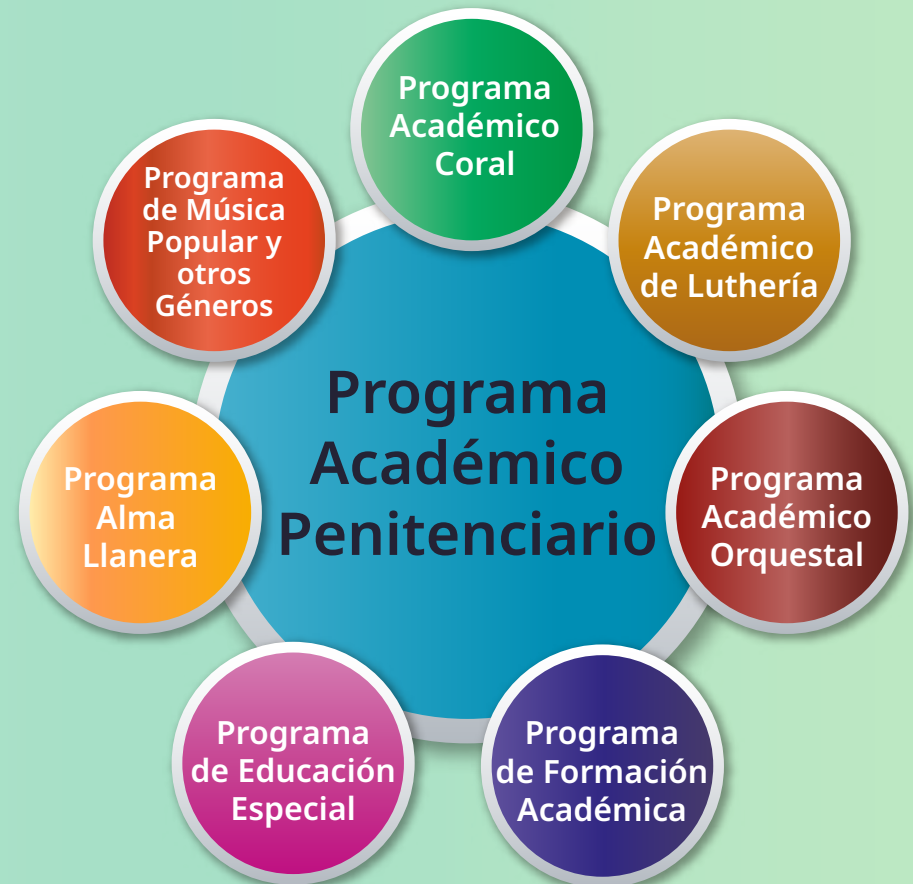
Programa Académico Coral

Programa de Música Popular y otros Géneros

Programa Académico de Luthería

Programa Académico Penitenciario

Programa Alma Llanera

Programa Académico Orquestal

Programa de Educación Especial

Programa de Formación Académica